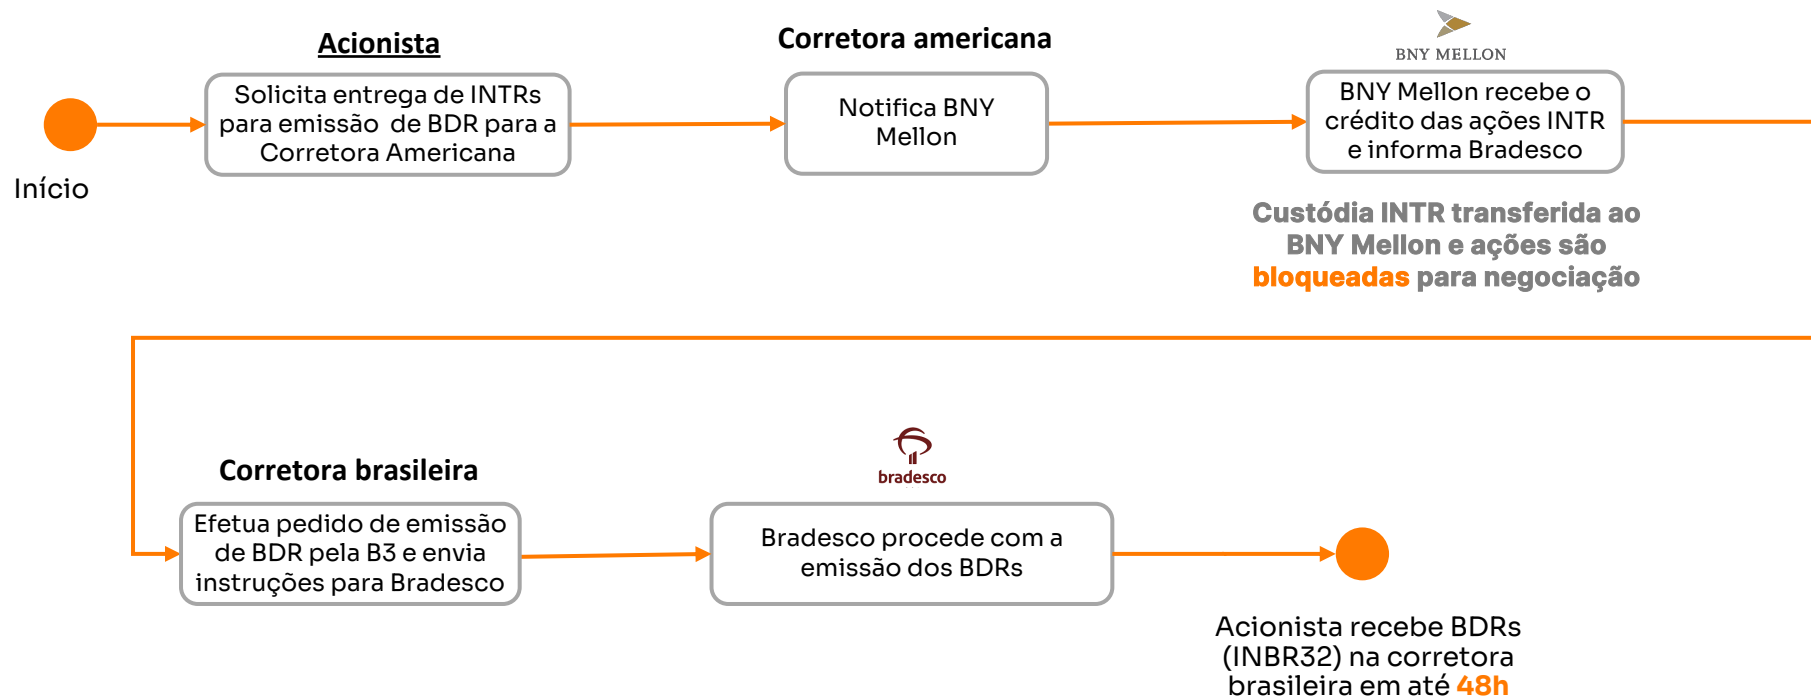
Acionista

Solicita entrega de INTRs para emissão de BDR para a Corretora Americana

Início

Corretora americana

Notifica BNY Mellon

BNY MELLON

BNY Mellon recebe o crédito das ações INTR e informa Bradesco

Custódia INTR transferida ao BNY Mellon e ações são bloqueadas para negociação

Corretora brasileira

Efetua pedido de emissão de BDR pela B3 e envia instruções para Bradesco

bradesco

Bradesco procede com a emissão dos BDRs

Acionista recebe BDRs (INBR32) na corretora brasileira em até 48h